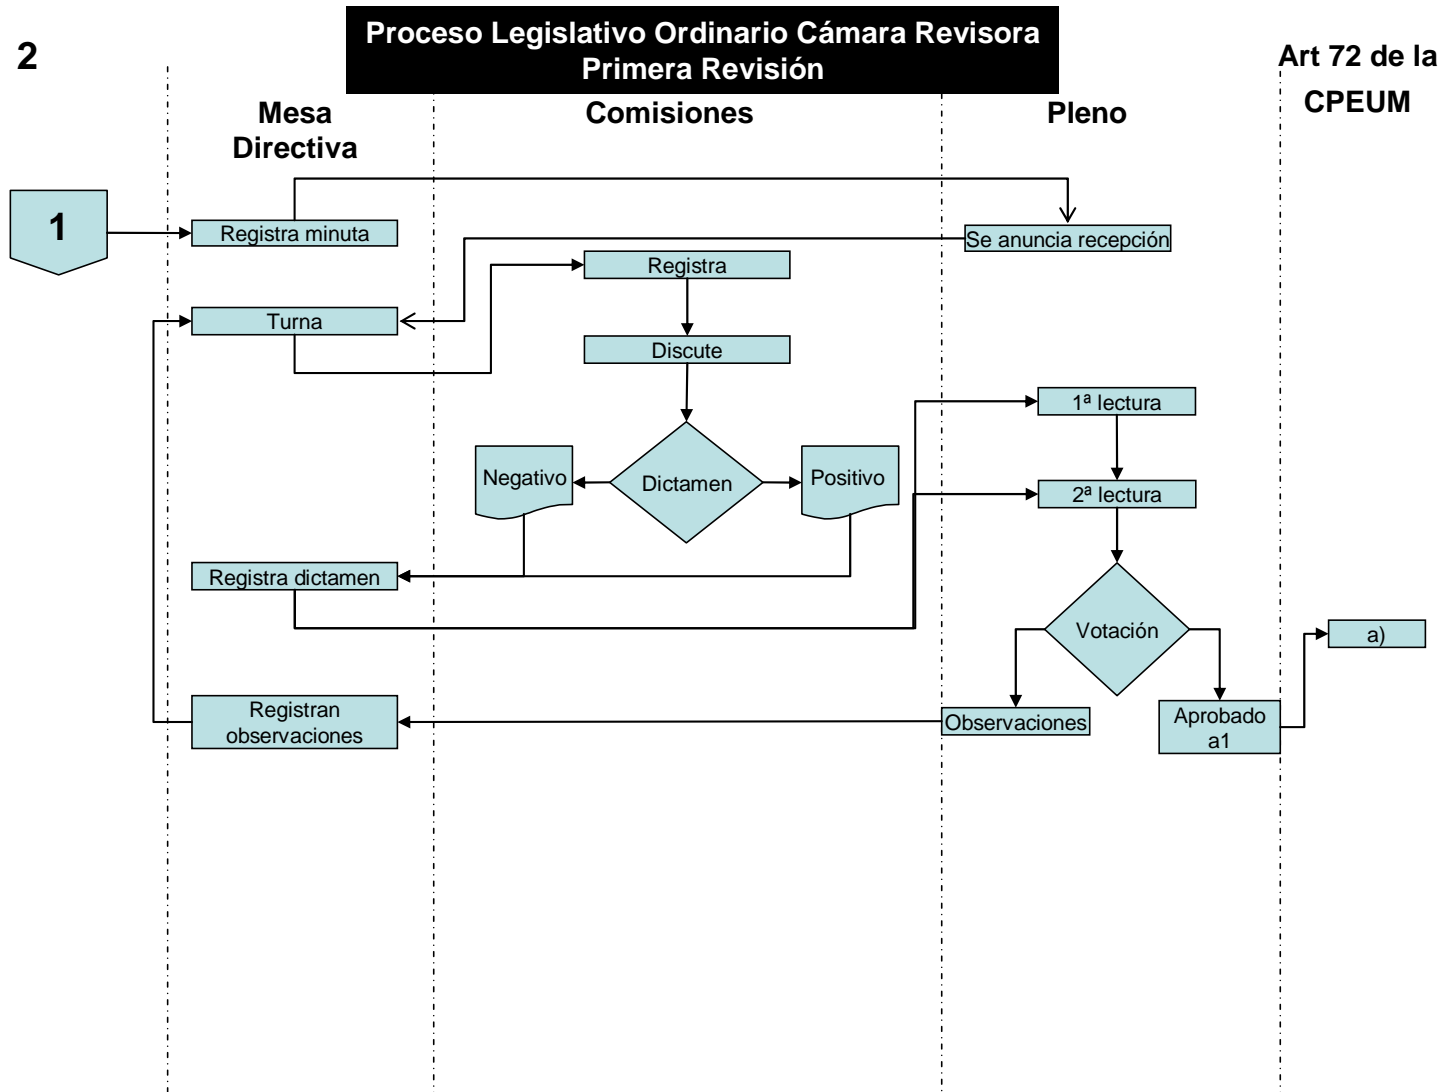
2

Proceso Legislativo Ordinario Cámara Revisora
Primera Revisión

Art 72 de la CPEUM

Mesa Directiva

Comisiones

Pleno

1

Registra minuta

Se anuncia recepción

Registra

Turna

Discute

1ª lectura

Negativo

Dictamen

Positivo

2ª lectura

Registra dictamen

Votación

a)

Registran observaciones

Observaciones

Aprobado a1